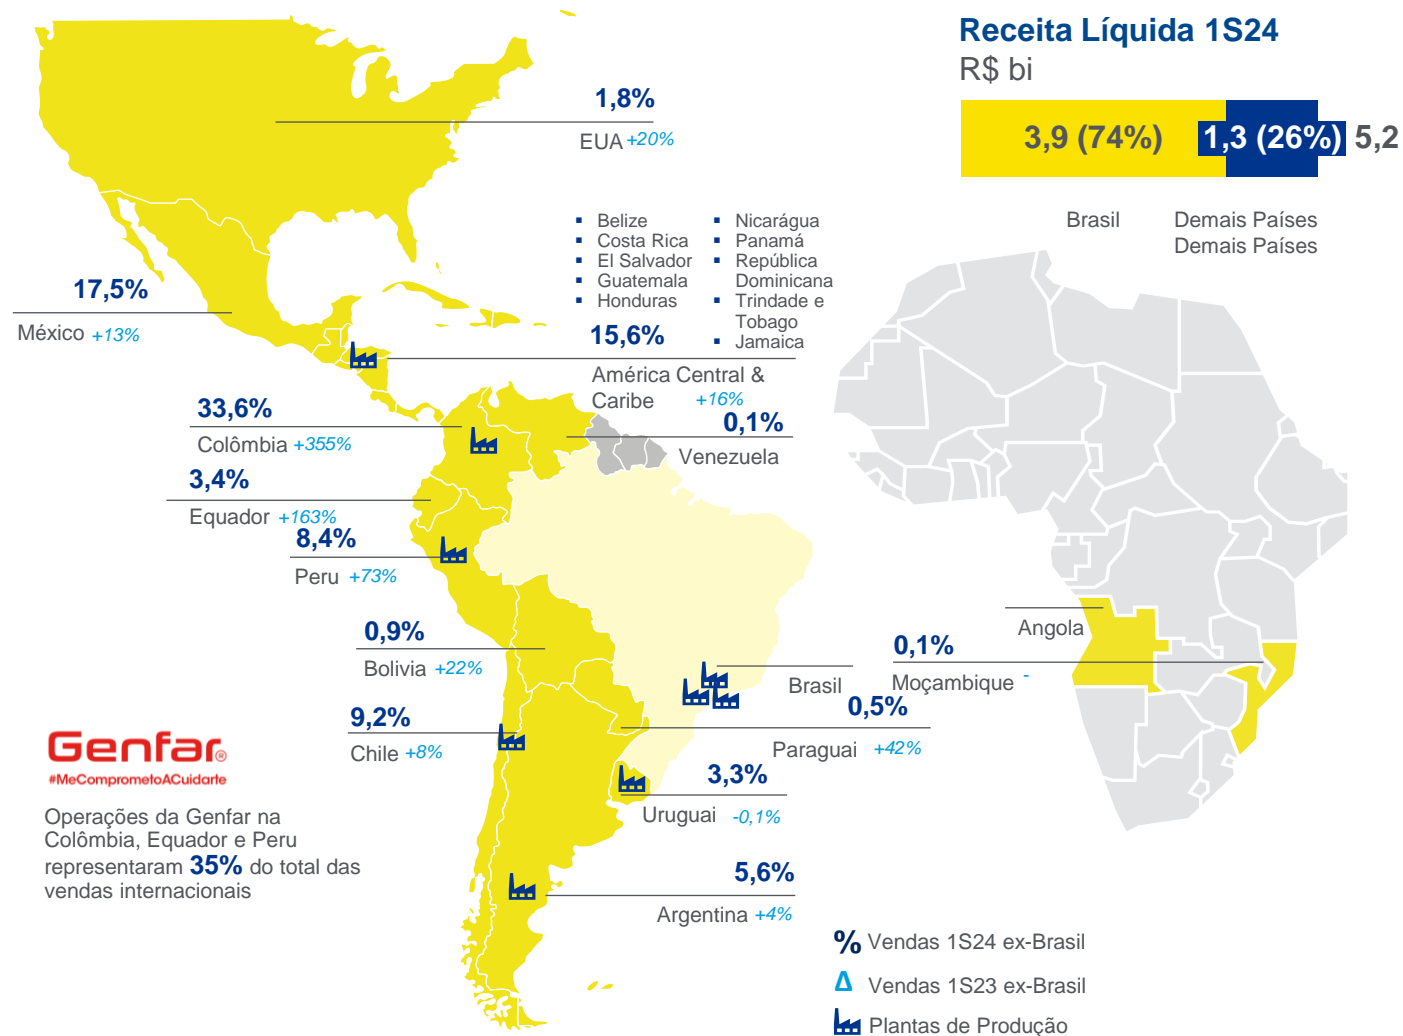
Receita Líquida 1S24
R$ bi

3,9 (74%) 1,3 (26%) 5,2

Brasil Demais Países
Demais Países

1,8%
EUA +20%

17,5%
México +13%

- Belize
- Costa Rica
- El Salvador
- Guatemala
- Honduras

- Nicarágua
- Panamá
- República Dominicana
- Trindade e Tobago
- Jamaica

15,6%
América Central & Caribe +16%

33,6%
Colômbia +355%

0,1%
Venezuela

3,4%
Equador +163%

8,4%
Peru +73%

0,9%
Bolivia +22%

Angola

0,1%
Moçambique -

Brasil

0,5%
Paraguai +42%

9,2%
Chile +8%

3,3%
Uruguai -0,1%

5,6%
Argentina +4%

Genfar®
#MeComprometoACuidarte

Operações da Genfar na Colômbia, Equador e Peru representaram 35% do total das vendas internacionais

% Vendas 1S24 ex-Brasil
Δ Vendas 1S23 ex-Brasil
Plantas de Produção